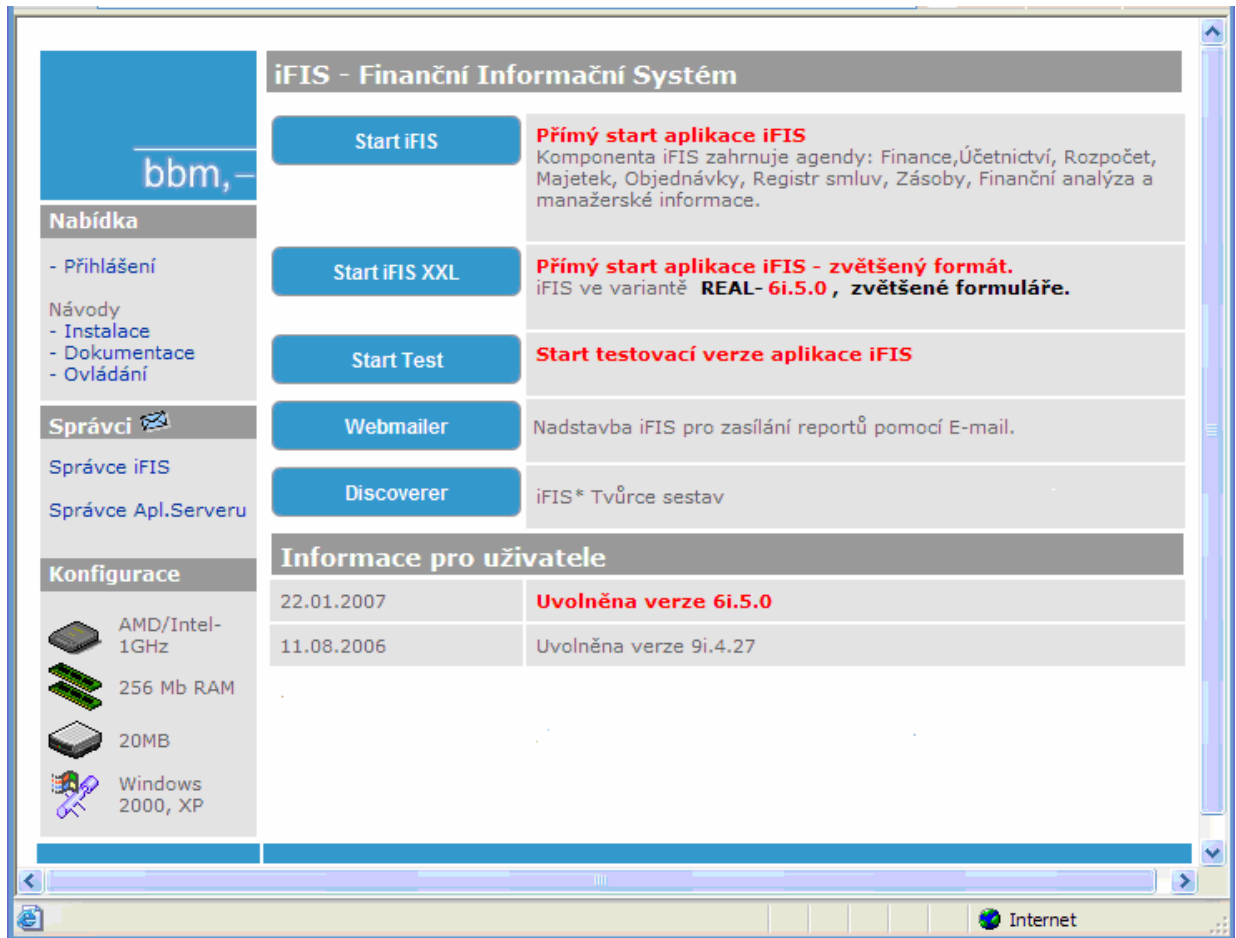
bbm,–

Nabídka

- Přihlášení

Návody
- Instalace
- Dokumentace
- Ovládání

Správci

Správce iFIS

Správce Apl.Serveru

Konfigurace

AMD/Intel-1GHz

256 Mb RAM

20MB

Windows 2000, XP

iFIS - Finanční Informační Systém

| | |
|---|---|
| Start iFIS | Přímý start aplikace iFIS<br>Komponenta iFIS zahrnuje agendy: Finance,Účetnictví, Rozpočet, Majetek, Objednávky, Registr smluv, Zásoby, Finanční analýza a manažerské informace. |
| Start iFIS XXL | Přímý start aplikace iFIS - zvětšený formát.<br>iFIS ve variantě REAL- 6i.5.0 , zvětšené formuláře. |
| Start Test | Start testovací verze aplikace iFIS |
| Webmailer | Nadstavba iFIS pro zasílání reportů pomocí E-mail. |
| Discoverer | iFIS* Tvůrce sestav |

Informace pro uživatele

| | |
|---|---|
| 22.01.2007 | Uvolněna verze 6i.5.0 |
| 11.08.2006 | Uvolněna verze 9i.4.27 |

Internet